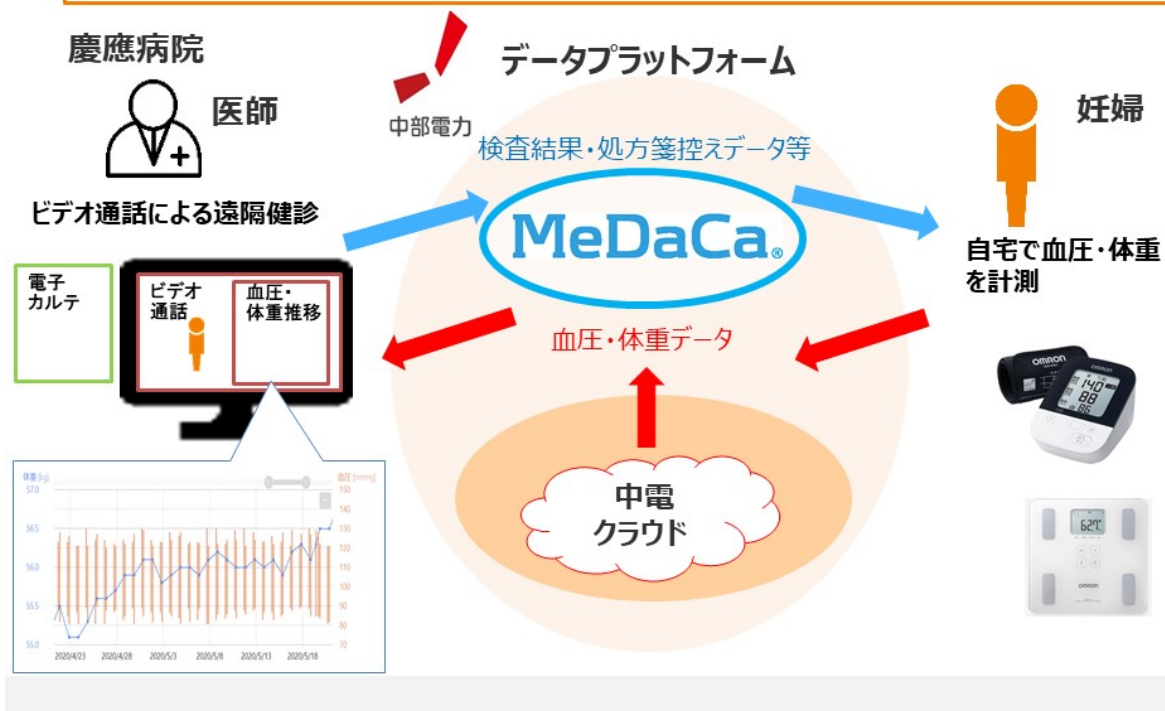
慶應病院

医師

ビデオ通話による遠隔健診

中部電力

データプラットフォーム

検査結果・処方箋控えデータ等

MeDaCa®

血圧・体重データ

中電
クラウド

妊婦

自宅で血圧・体重を計測

電子
カルテ

ビデオ
通話

血圧・
体重推移

体重 [kg]

血圧 [mmHg]

57.0
56.5
56.0
55.5
55.0

150
140
130
120
110
100
90
80
70

2020/4/23
2020/4/28
2020/5/3
2020/5/8
2020/5/13
2020/5/18

OMRON
140
88

62.7

OMRON